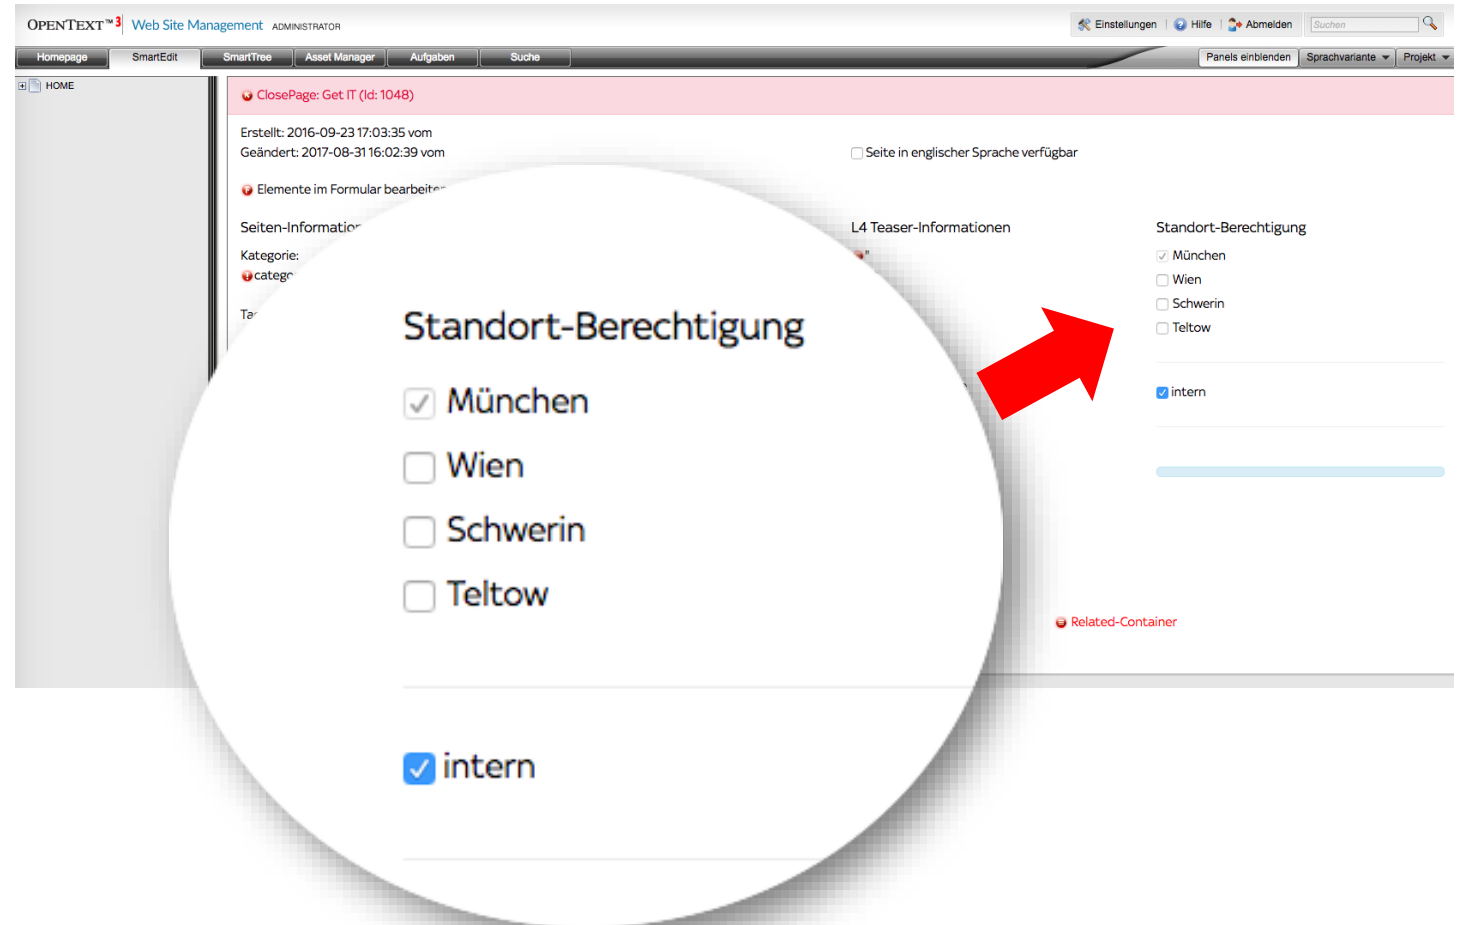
OPENTEXT™ 3 Web Site Management ADMINISTRATOR

Einstellungen | Hilfe | Abmelden Suchen

Homepage SmartEdit SmartTree Asset Manager Aufgaben Suche

Panels einblenden Sprachvariante Projekt

HOME

ClosePage: Get IT (Id: 1048)

Erstellt: 2016-09-23 17:03:35 vom
Geändert: 2017-08-31 16:02:39 vom

Seite in englischer Sprache verfügbar

Elemente im Formular bearbeit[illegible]

Seiten-Informatio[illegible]

Kategorie:
catego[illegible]

Ta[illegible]

L4 Teaser-Informationen

Standort-Berechtigung

München

Wien

Schwerin

Teltow

intern

Related-Container

Standort-Berechtigung

München

Wien

Schwerin

Teltow

intern